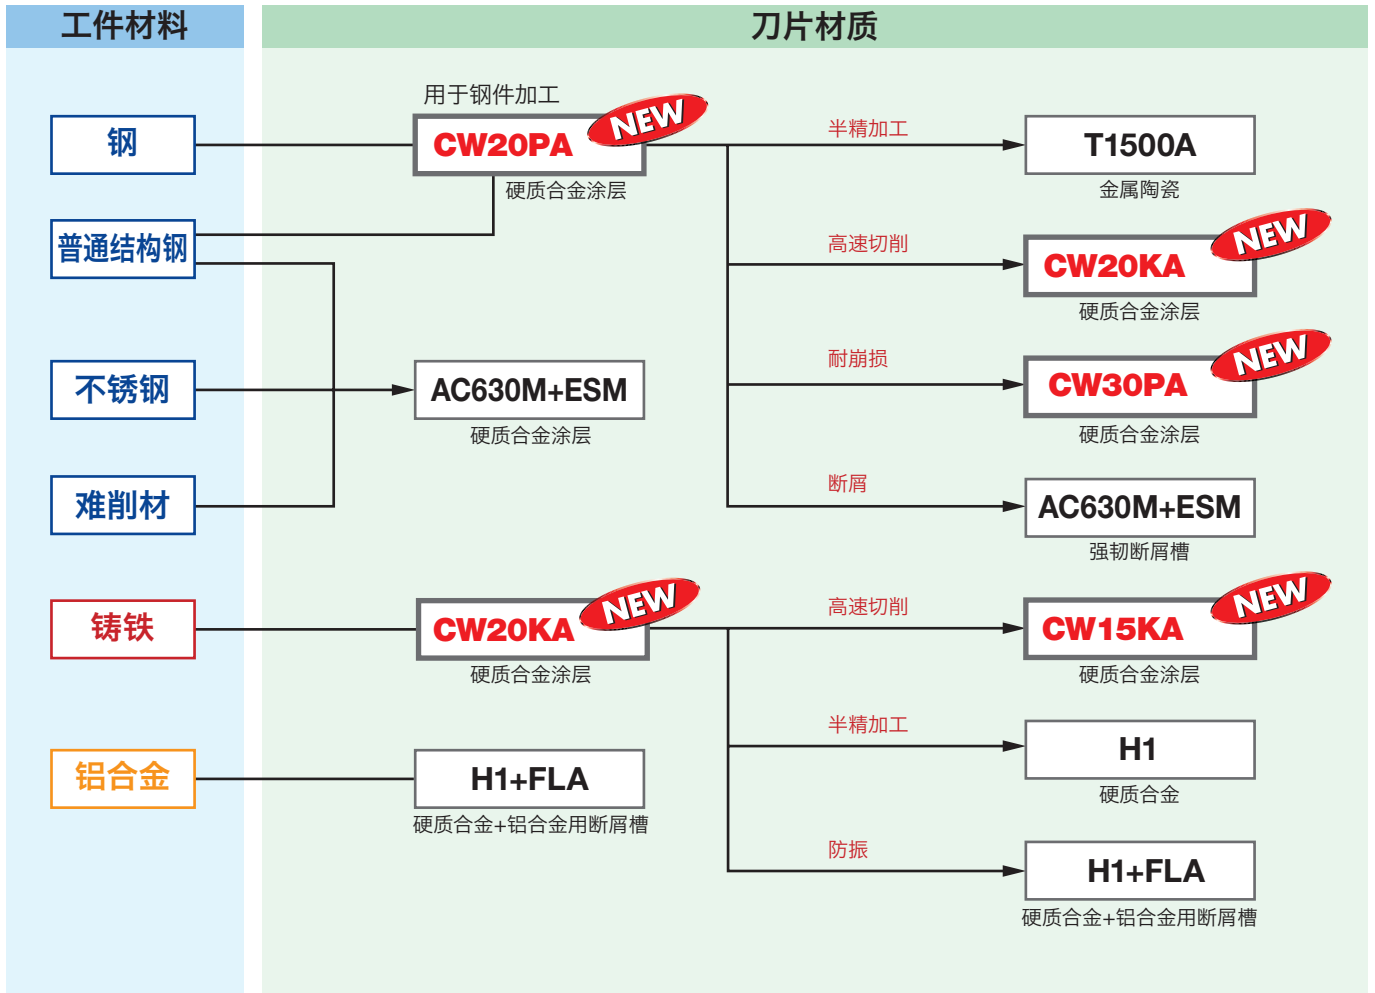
工件材料

刀片材质

钢

普通结构钢

不锈钢

难削材

铸铁

铝合金

用于钢件加工

CW20PA NEW
硬质合金涂层

AC630M+ESM
硬质合金涂层

CW20KA NEW
硬质合金涂层

H1+FLA
硬质合金+铝合金用断屑槽

半精加工

T1500A
金属陶瓷

高速切削

CW20KA NEW
硬质合金涂层

耐崩损

CW30PA NEW
硬质合金涂层

断屑

AC630M+ESM
强韧断屑槽

高速切削

CW15KA NEW
硬质合金涂层

半精加工

H1
硬质合金

防振

H1+FLA
硬质合金+铝合金用断屑槽